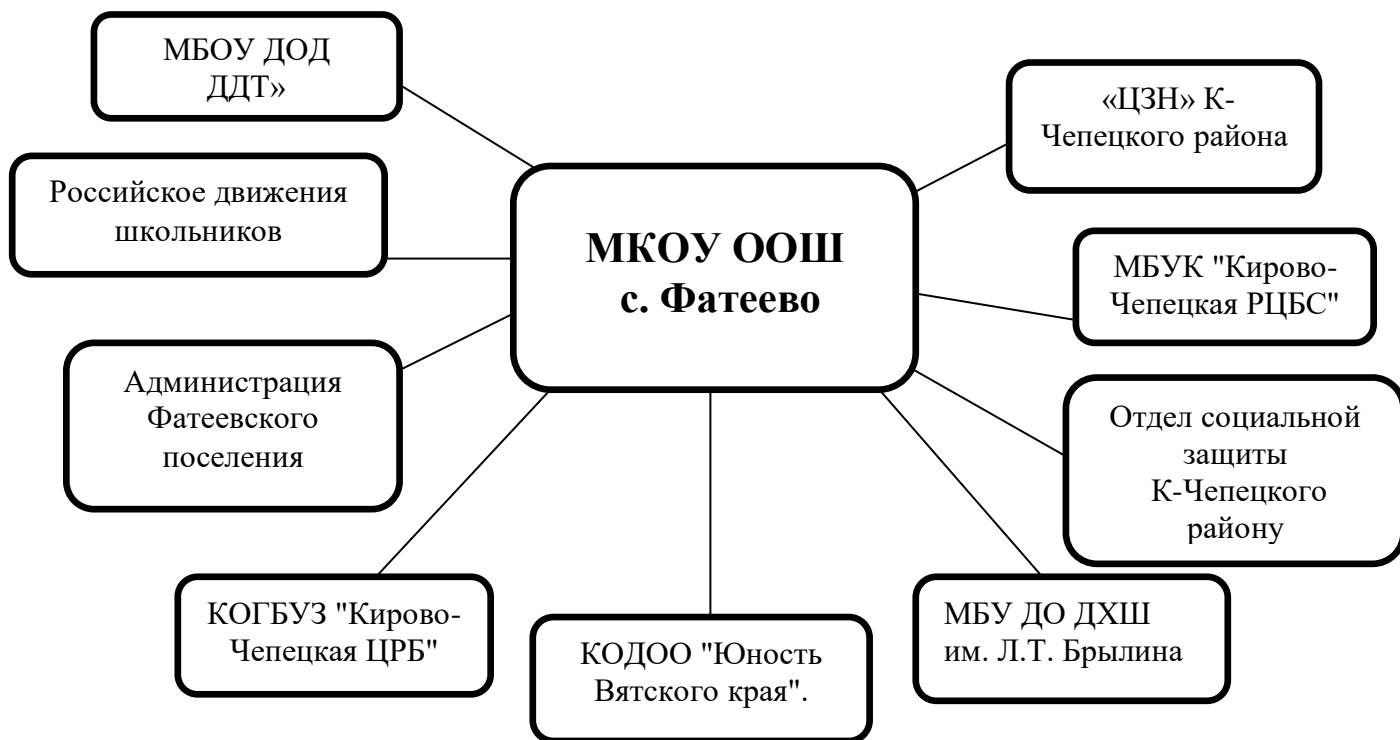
МКОУ ООШ с. Фатеево

МБОУ ДОД ДДТ»

Российское движения школьников

Администрация Фатеевского поселения

КОГБУЗ "Кирово-Чепецкая ЦРБ"

КОДОО "Юность Вятского края".

МБУ ДО ДХШ им. Л.Т. Брылина

Отдел социальной защиты К-Чепецкого району

МБУК "Кирово-Чепецкая РЦБС"

«ЦЗН» К-Чепецкого района